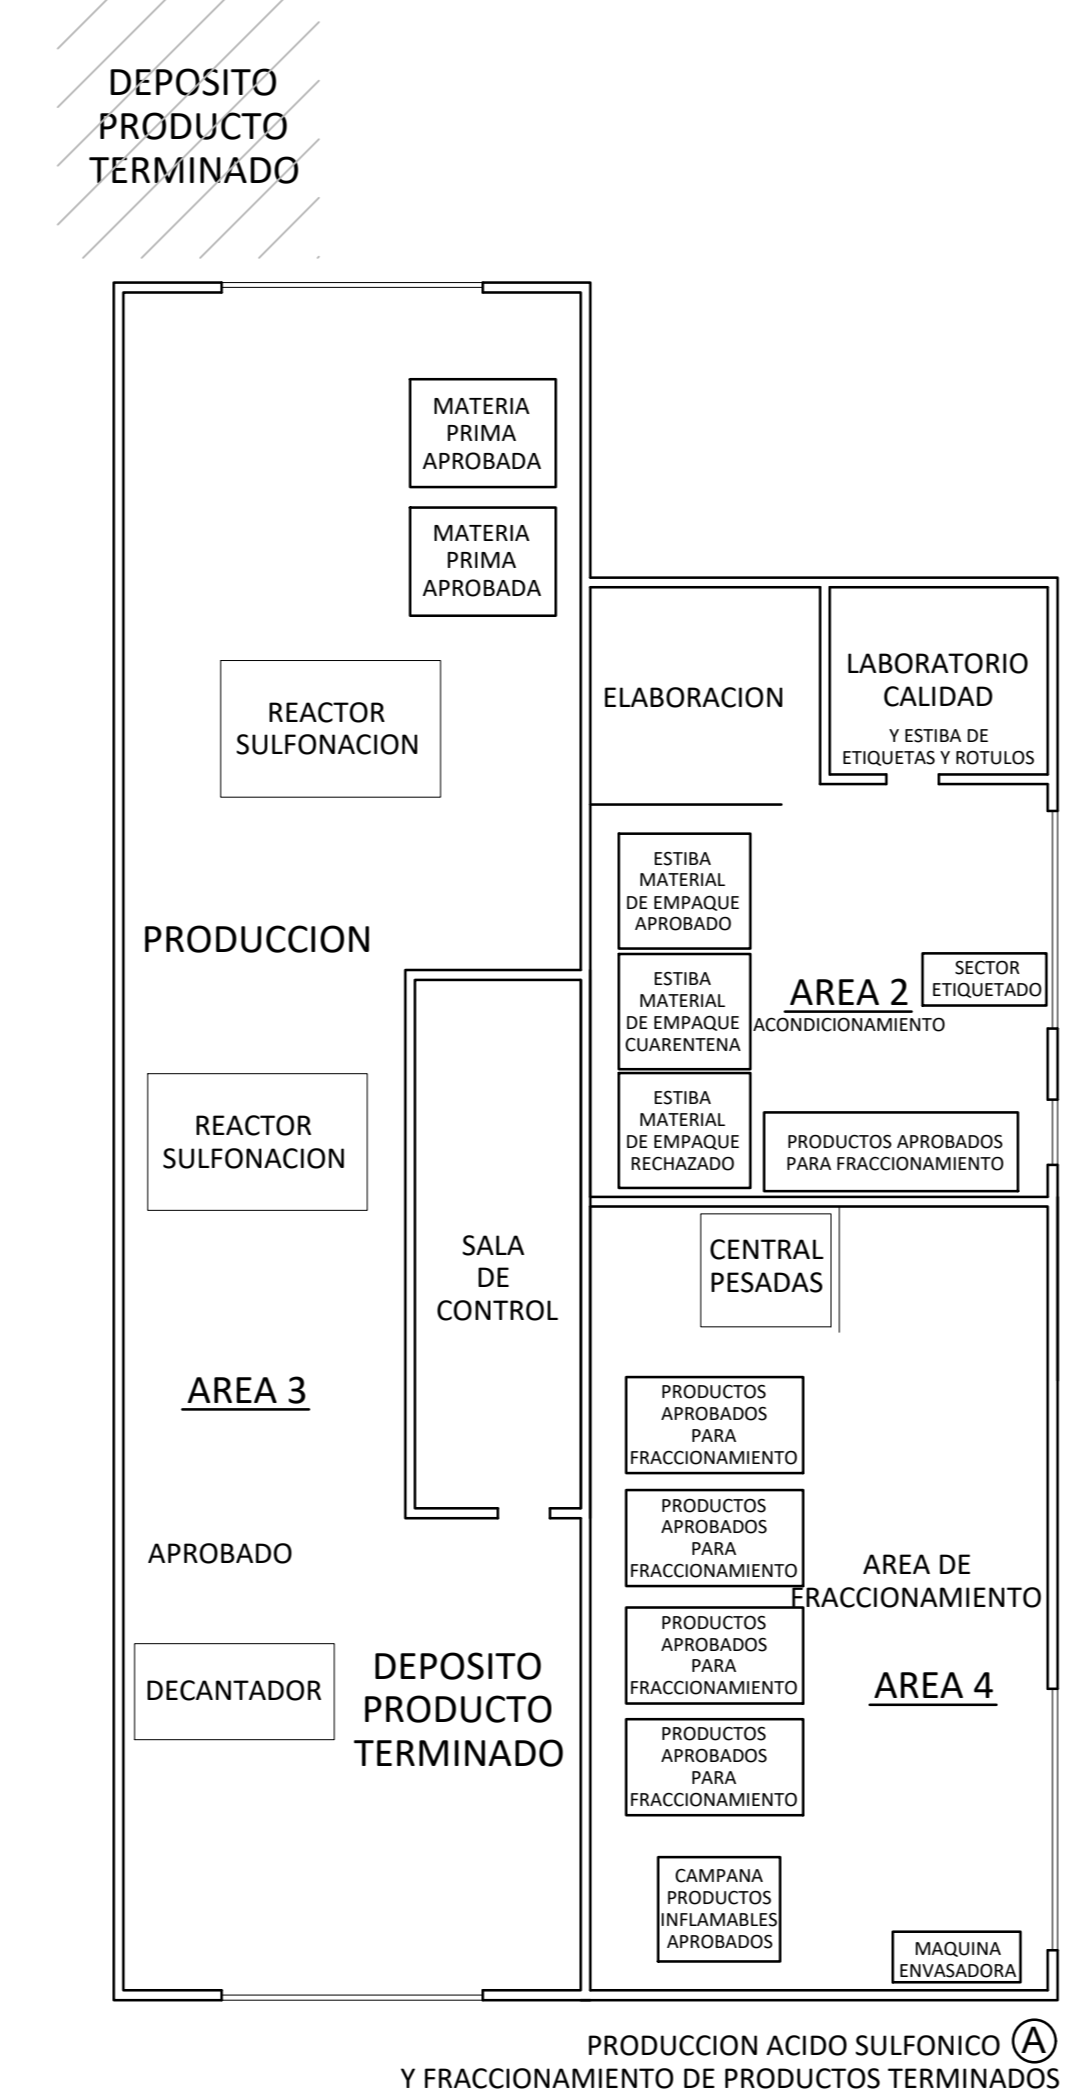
DEPOSITO PRODUCTO TERMINADO

MATERIA PRIMA APROBADA

MATERIA PRIMA APROBADA

REACTOR SULFONACION

PRODUCCION

REACTOR SULFONACION

SALA DE CONTROL

AREA 3

APROBADO

DECANTADOR

DEPOSITO PRODUCTO TERMINADO

ELABORACION

LABORATORIO CALIDAD
Y ESTIBA DE ETIQUETAS Y ROTULOS

ESTIBA MATERIAL DE EMPAQUE APROBADO

ESTIBA MATERIAL DE EMPAQUE CUARENTENA

ESTIBA MATERIAL DE EMPAQUE RECHAZADO

AREA 2
ACONDICIONAMIENTO

SECTOR ETIQUETADO

PRODUCTOS APROBADOS PARA FRACCIONAMIENTO

CENTRAL PESADAS

PRODUCTOS APROBADOS PARA FRACCIONAMIENTO

PRODUCTOS APROBADOS PARA FRACCIONAMIENTO

AREA DE FRACCIONAMIENTO

PRODUCTOS APROBADOS PARA FRACCIONAMIENTO

AREA 4

PRODUCTOS APROBADOS PARA FRACCIONAMIENTO

CAMPANA PRODUCTOS INFLAMABLES APROBADOS

MAQUINA ENVASADORA

PRODUCCION ACIDO SULFONICO (A)
Y FRACCIONAMIENTO DE PRODUCTOS TERMINADOS